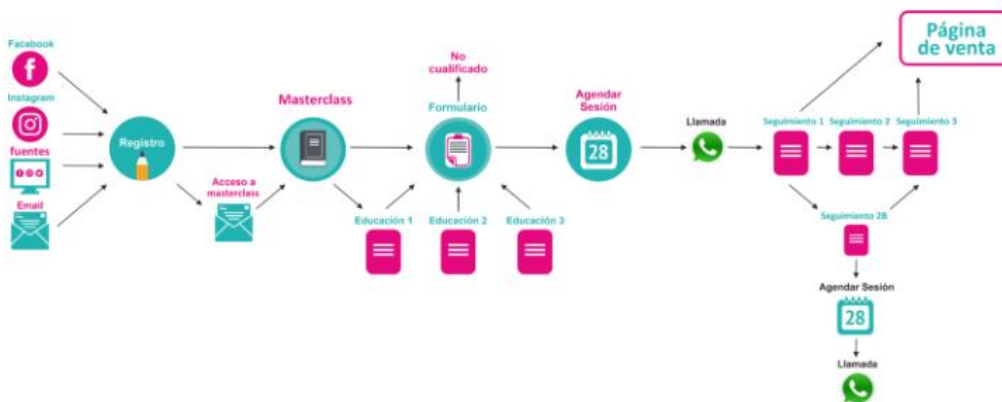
Facebook

Instagram

fuentes

Email

Registro

Acceso a masterclass

Masterclass

Educación 1

No cualificado

Formulario

Educación 2

Educación 3

Agendar Sesión

28

Llamada

Seguimiento 1

Seguimiento 2

Seguimiento 3

Página de venta

Seguimiento 2B

Agendar Sesión

28

Llamada